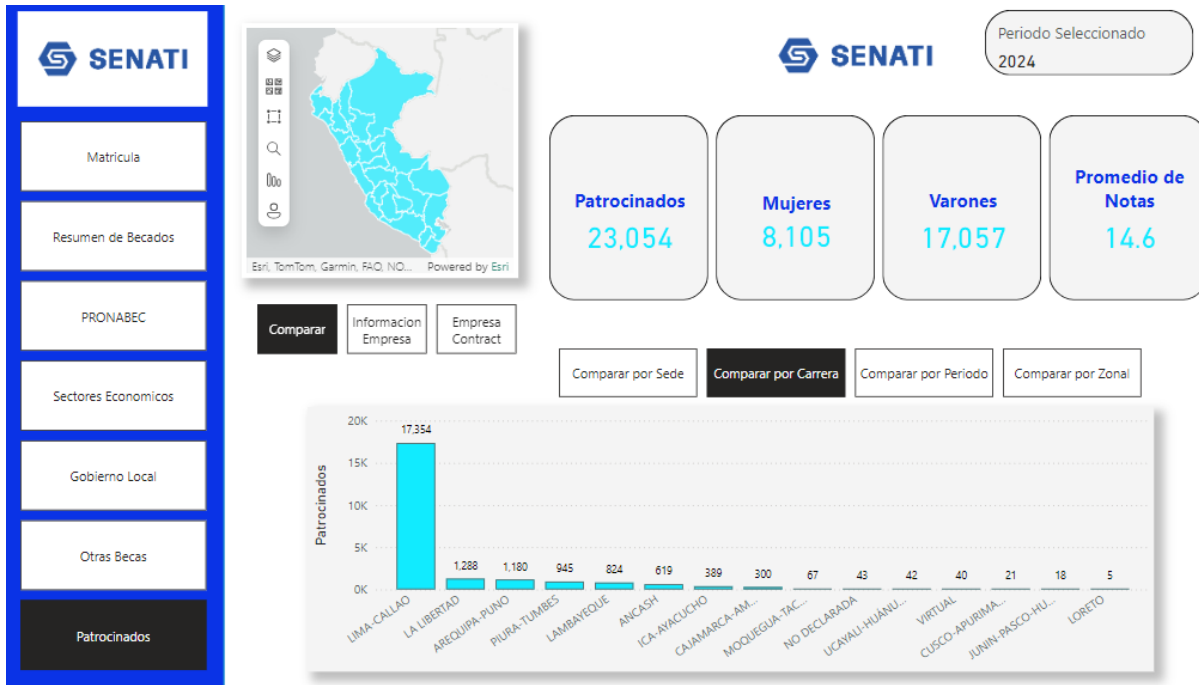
SENATI

Matricula

Resumen de Becados

PRONABEC

Sectores Economicos

Gobierno Local

Otras Becas

Patrocinados

Esri, TomTom, Garmin, FAO, NO... Powered by Esri

SENATI

Periodo Seleccionado
2024

Patrocinados
23,054

Mujeres
8,105

Varones
17,057

Promedio de Notas
14.6

Comparar

Informacion Empresa

Empresa Contract

Comparar por Sede

Comparar por Carrera

Comparar por Periodo

Comparar por Zonal

| | |
|---|---|
| LIMA-CALLAO | 17,354 |
| LA LIBERTAD | 1,288 |
| AREQUIPA-PUNO | 1,180 |
| PIURA-TUMBES | 945 |
| LAMBAYEQUE | 824 |
| ANCASH | 619 |
| ICA-AYACUCHO | 389 |
| CAJAMARCA-AM... | 300 |
| MOQUEGUA-TAC... | 67 |
| NO DECLARADA | 43 |
| UCAYALI-HUÁNU... | 42 |
| VIRTUAL | 40 |
| CUSCO-APURIMA... | 21 |
| JUNIN-PASCO-HU... | 18 |
| LORETO | 5 |

Patrocinados
20K
15K
10K
5K
0K